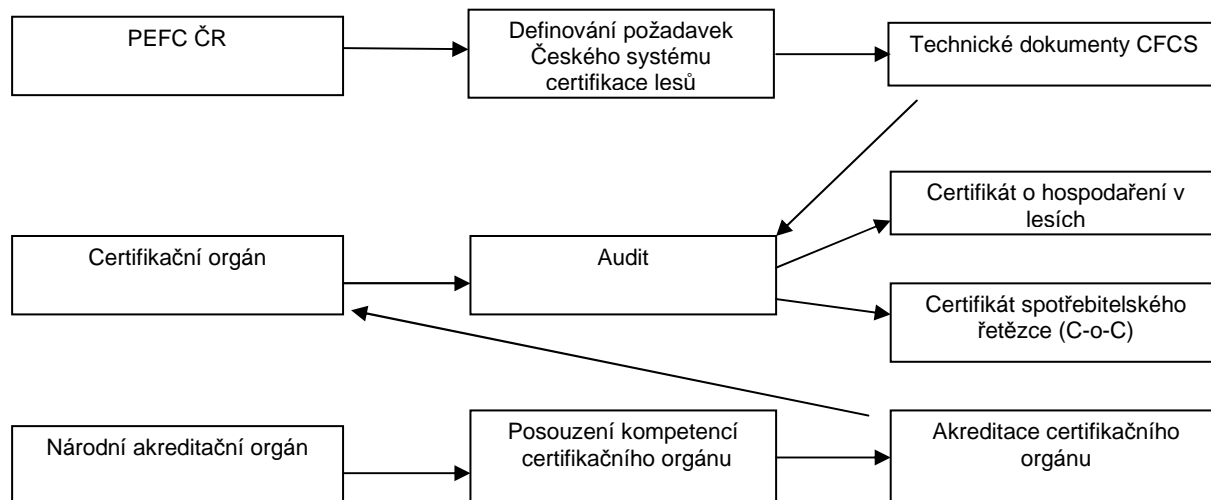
PEFC ČR

Definování požadavek Českého systému certifikace lesů

Technické dokumenty CFCS

Certifikát o hospodaření v lesích

Certifikační orgán

Audit

Certifikát spotřebitelského řetězce (C-o-C)

Národní akreditační orgán

Posouzení kompetencí certifikačního orgánu

Akreditace certifikačního orgánu